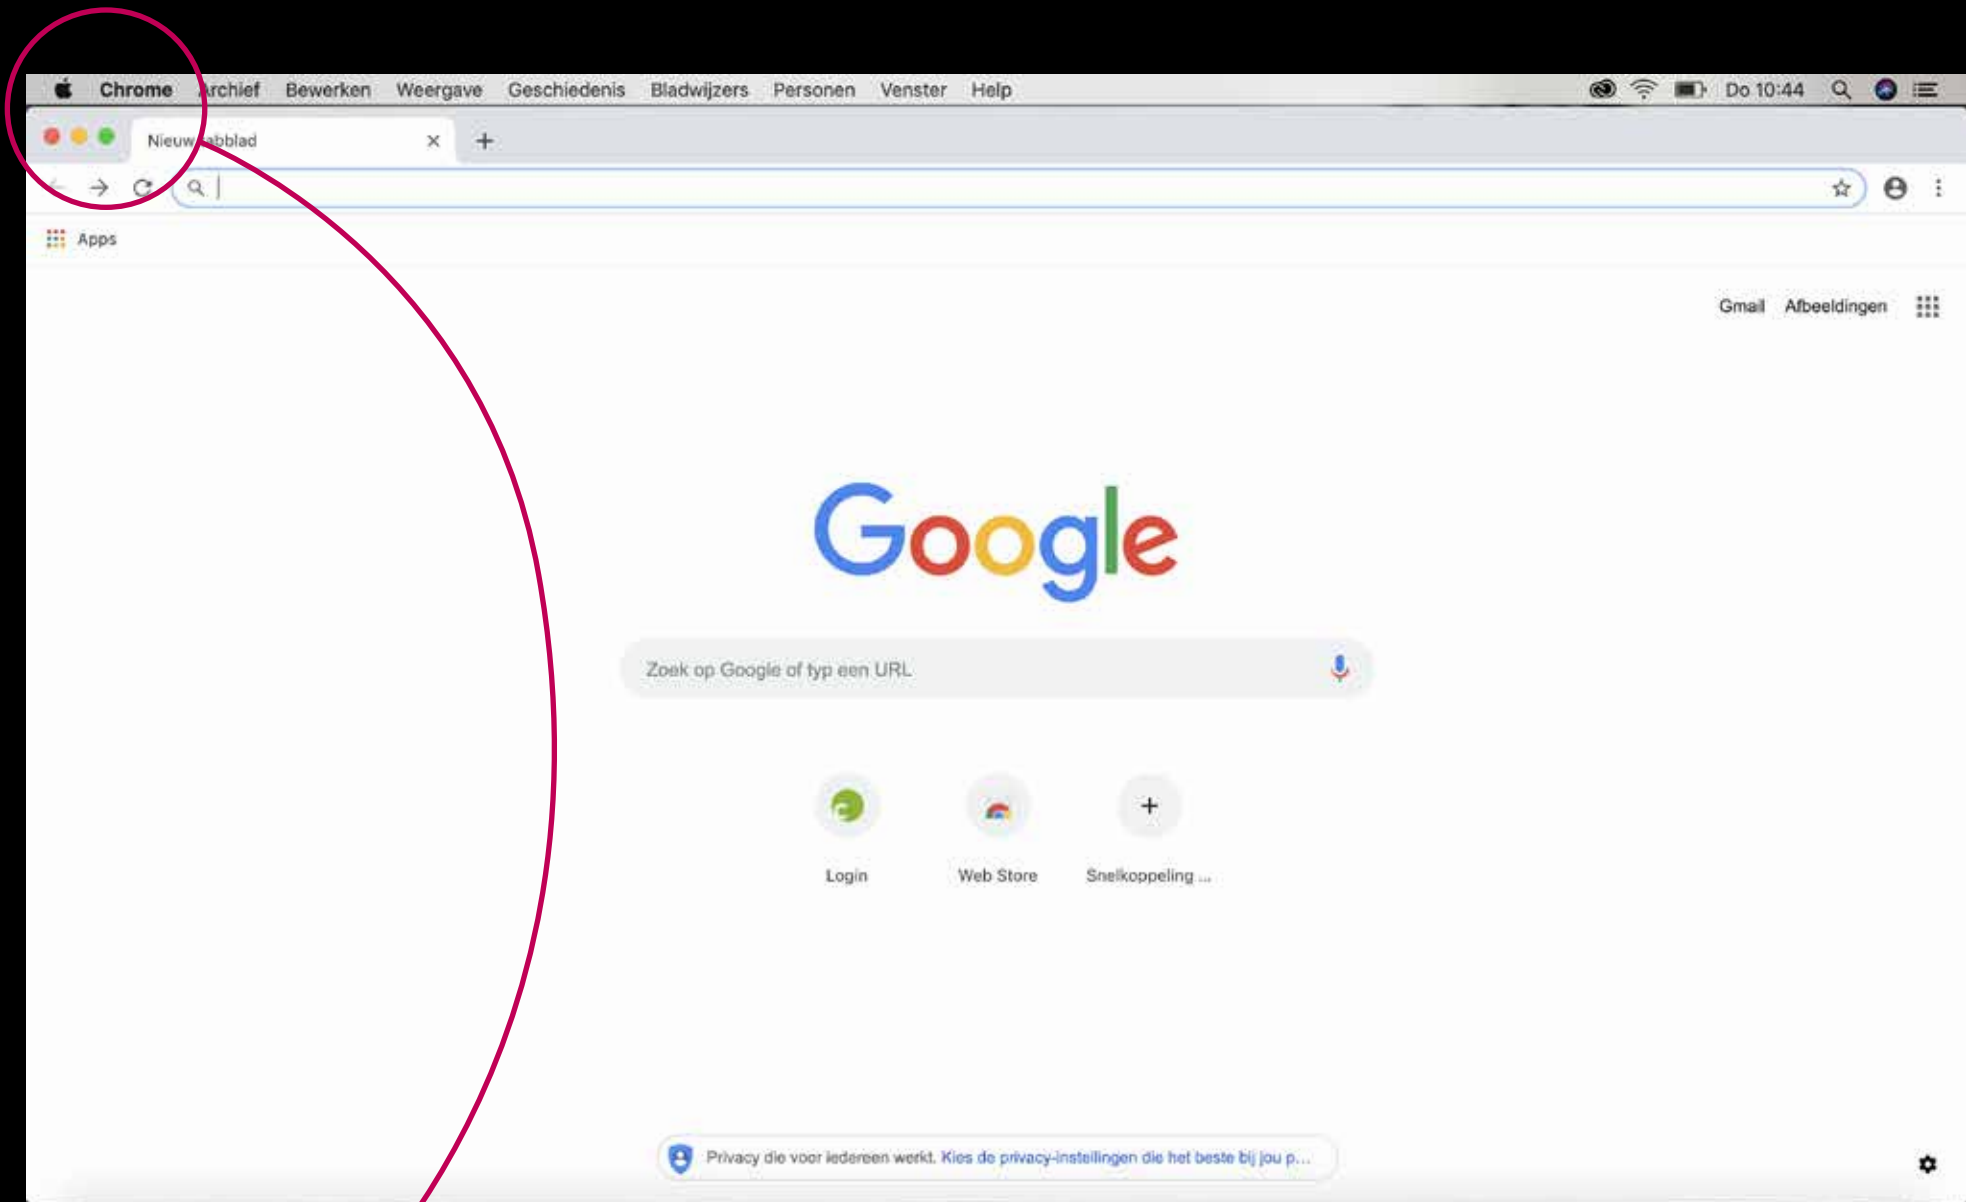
Chrome Archief Bewerken Weergave Geschiedenis Bladwijzers Personen Venster Help

Do 10:44

Nieuw tabblad ×

Apps

Gmail Afbeeldingen

Google

Zoek op Google of typ een URL

Login

Web Store

Snelkoppeling ...

Privacy die voor iedereen werkt. Kies de privacy-instellingen die het beste bij jou p...